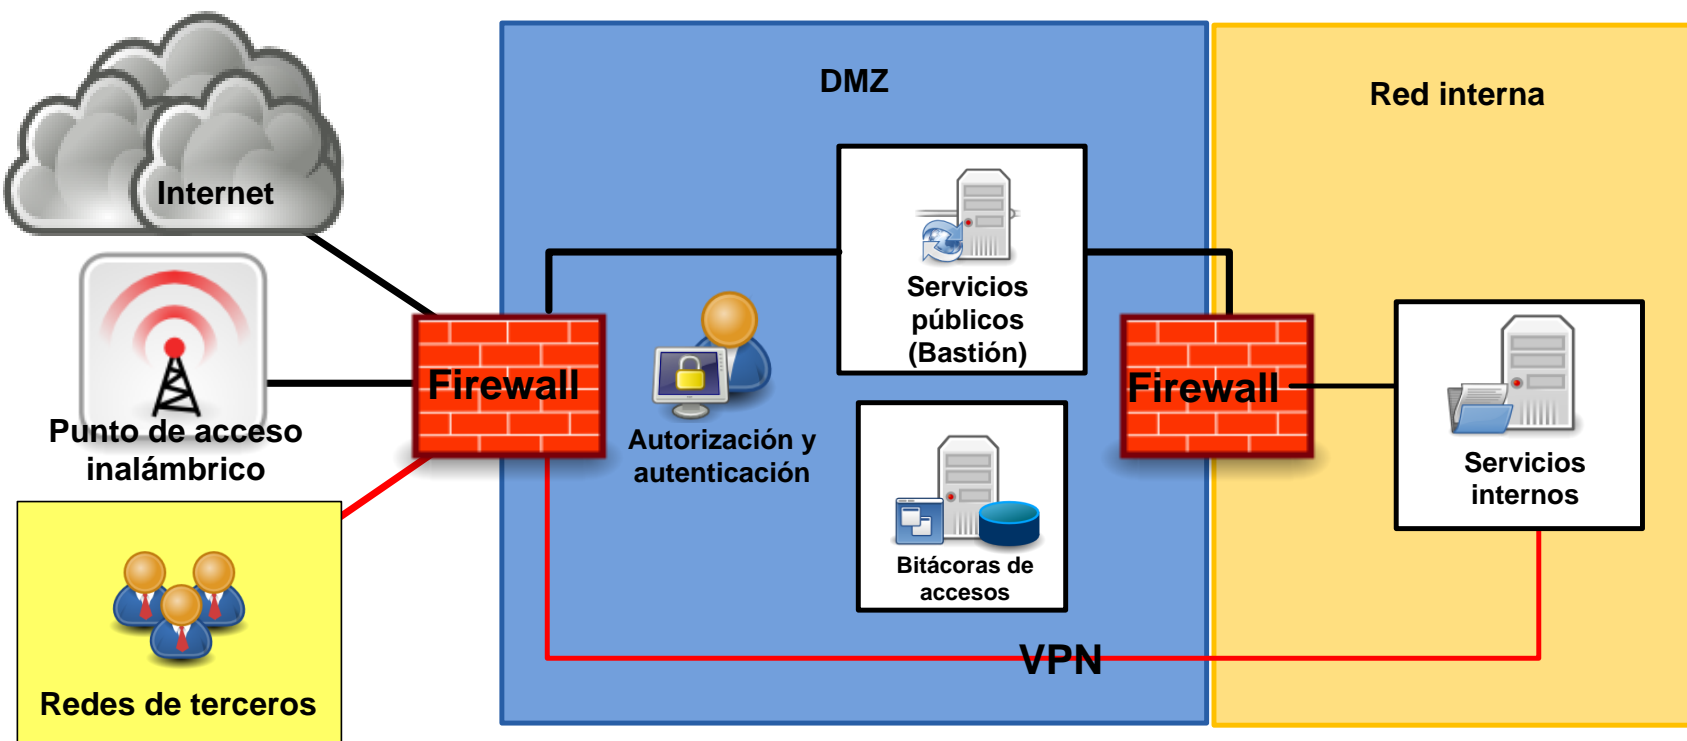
Internet

Punto de acceso inalámbrico

Redes de terceros

DMZ

Firewall

Autorización y autenticación

Servicios públicos (Bastión)

Bitácoras de accesos

VPN

Red interna

Firewall

Servicios internos